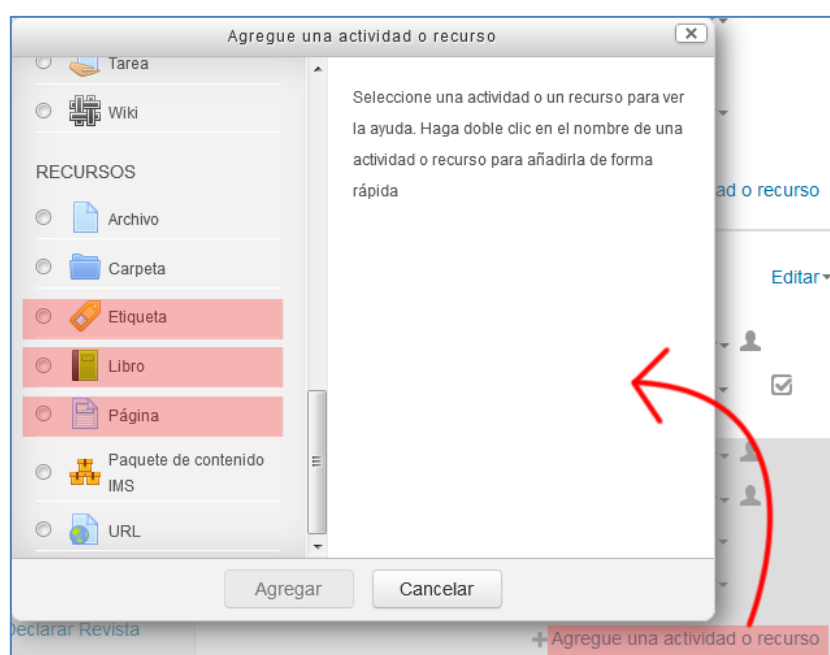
Agregue una actividad o recurso

Tarea

Wiki

RECURSOS

Archivo

Carpeta

Etiqueta

Libro

Página

Paquete de contenido IMS

URL

Seleccione una actividad o un recurso para ver la ayuda. Haga doble clic en el nombre de una actividad o recurso para añadirla de forma rápida

Agregar

Cancelar

ad o recurso

Editar

Declarar Revista

+ Agregue una actividad o recurso